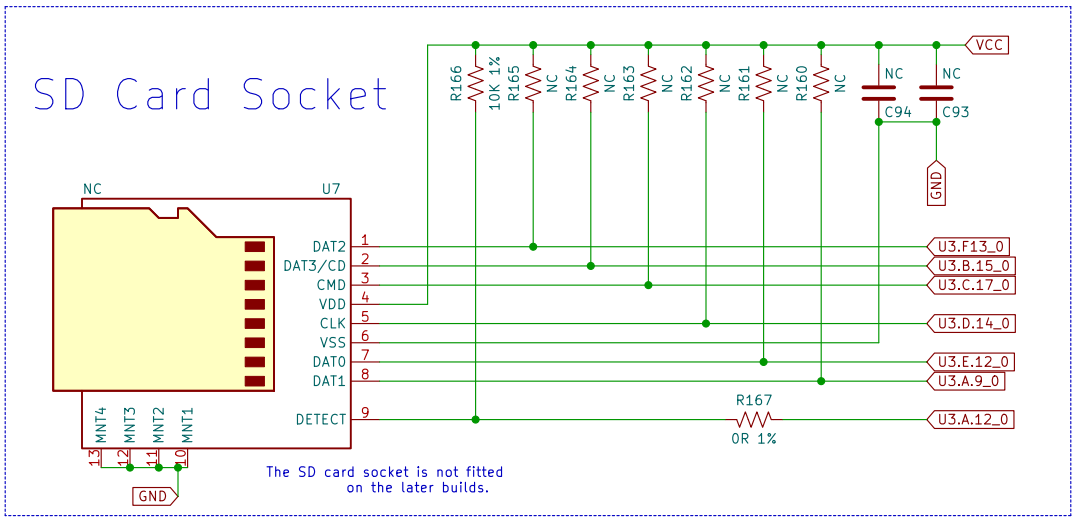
SD Card Socket

VCC

R166 10K 1%
R165 NC
R164 NC
R163 NC
R162 NC
R161 NC
R160 NC
NC C94
NC C93

GND

NC
U7

DAT2 1
DAT3/CD 2
CMD 3
VDD 4
CLK 5
VSS 6
DAT0 7
DAT1 8
DETECT 9

U3.F13_0
U3.B.15_0
U3.C.17_0
U3.D.14_0
U3.E.12_0
U3.A.9_0
U3.A.12_0

R167
0R 1%

MNT4 13
MNT3 12
MNT2 11
MNT1 10

GND

The SD card socket is not fitted on the later builds.